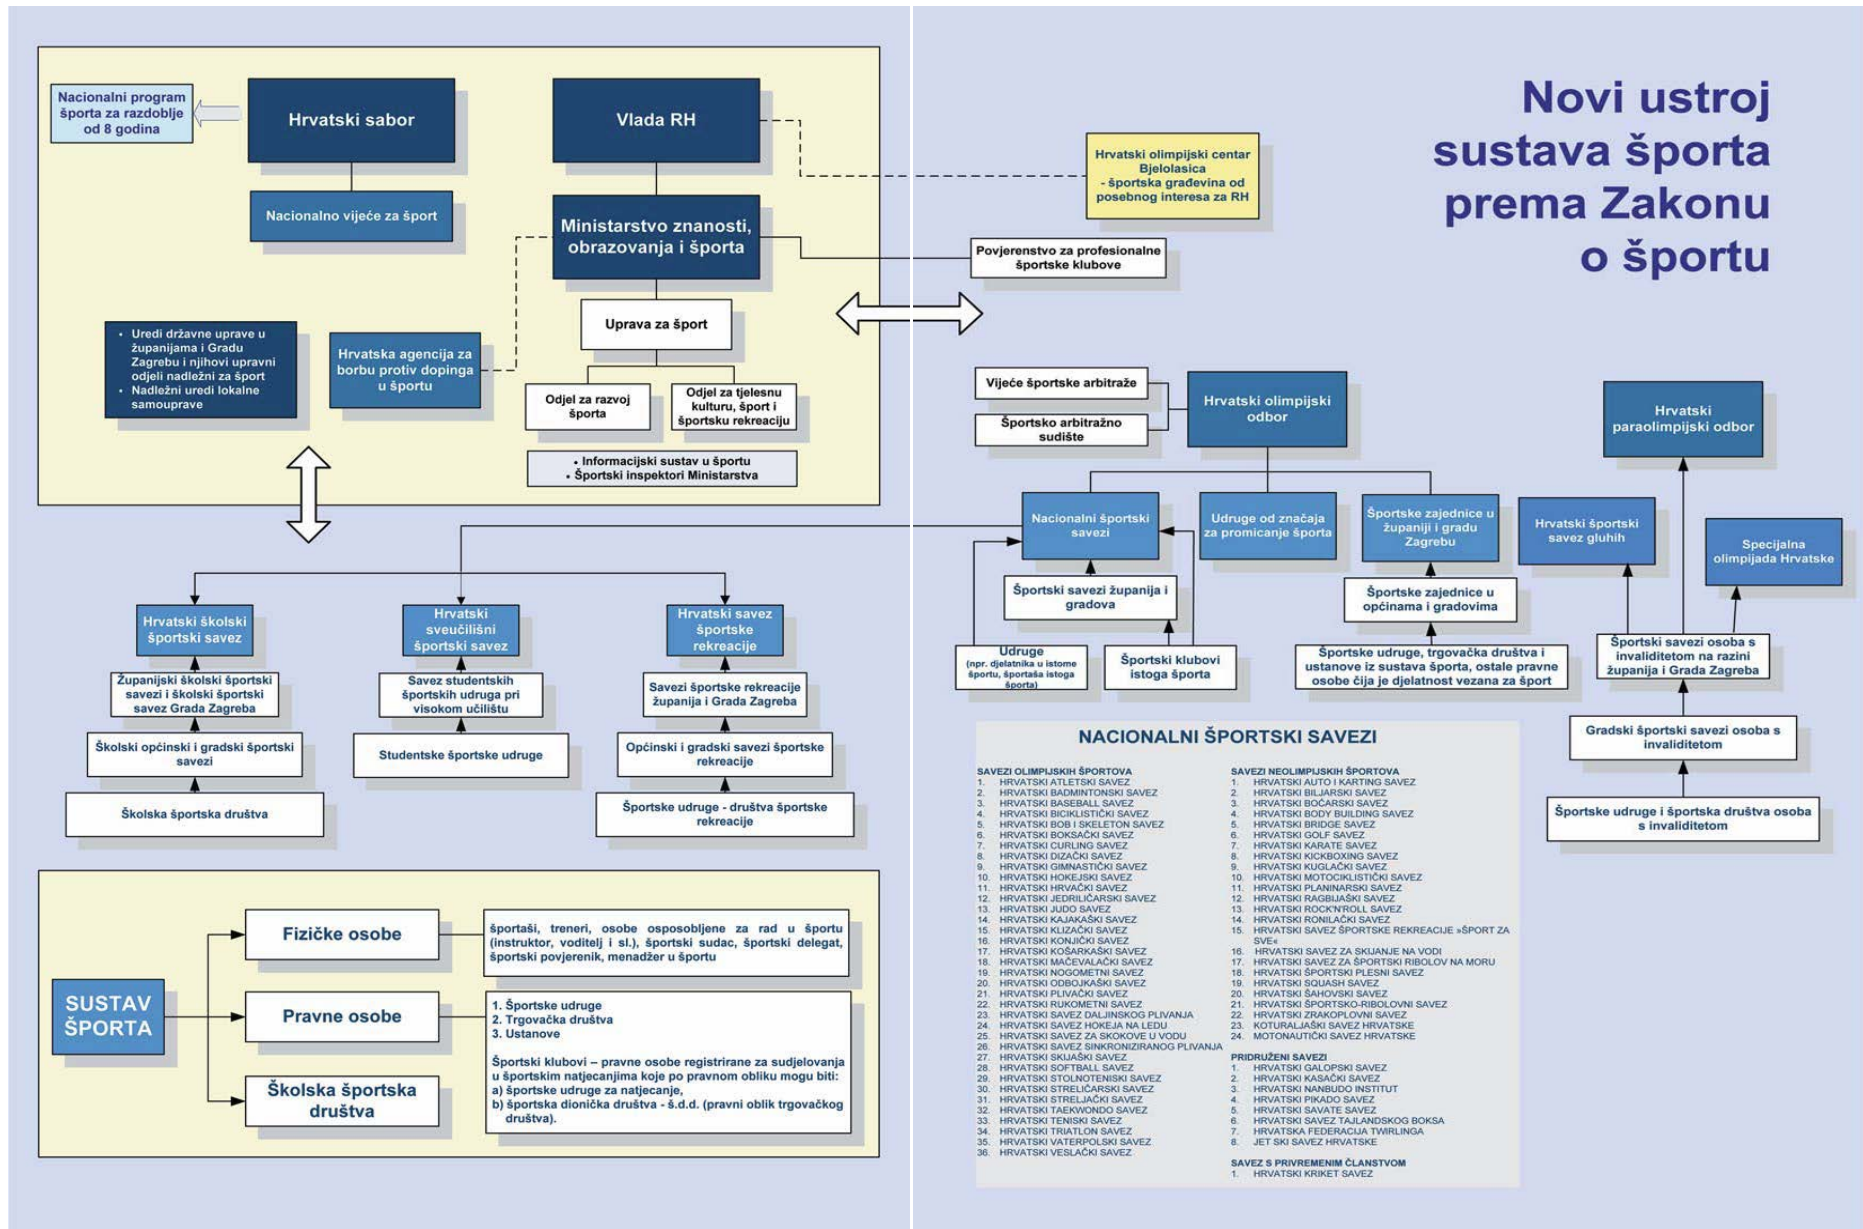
Novi ustroj sustava športa prema Zakonu o športu

Nacionalni program športa za razdoblje od 8 godina

Hrvatski sabor

Vlada RH

Nacionalno vijeće za šport

Ministarstvo znanosti, obrazovanja i športa

Hrvatski olimpijski centar Bjelolasica - športska građevina od posebnog interesa za RH

Povjerenstvo za profesionalne športske klubove

Uprava za šport

• Uredi državne uprave u županijama i Gradu Zagrebu i njihovi upravni odjeli nadležni za šport
• Nadležni uredi lokalne samouprave

Hrvatska agencija za borbu protiv dopinga u športu

Odjel za razvoj športa

Odjel za tjelesnu kulturu, šport i športsku rekreaciju

• Informacijski sustav u športu
• Športski inspektori Ministarstva

Vijeće športske arbitraže

Športsko arbitražno sudište

Hrvatski olimpijski odbor

Hrvatski paraolimpijski odbor

Nacionalni športski savezi

Udruge od značaja za promicanje športa

Športske zajednice u županiji i gradu Zagrebu

Hrvatski športski savez gluhih

Specijalna olimpijada Hrvatske

Športski savezi županija i gradova

Športske zajednice u općinama i gradovima

Udruge (npr. djelatnika u istome športu, športaša istoga športa)

Športski klubovi istoga športa

Športske udruge, trgovačka društva i ustanove iz sustava športa, ostale pravne osobe čija je djelatnost vezana za šport

Športski savezi osoba s invaliditetom na razini županija i Grada Zagreba

Gradski športski savezi osoba s invaliditetom

Športske udruge i športska društva osoba s invaliditetom

Hrvatski školski športski savez

Hrvatski sveučilišni športski savez

Hrvatski savez športske rekreacije

Županijski školski športski savezi i školski športski savez Grada Zagreba

Savez studentskih športskih udruga pri visokom učilištu

Savezi športske rekreacije županija i Grada Zagreba

Školski općinski i gradski športski savezi

Studentske športske udruge

Općinski i gradski savezi športske rekreacije

Školska športska društva

Športske udruge - društva športske rekreacije

SUSTAV ŠPORTA

Fizičke osobe

športaši, treneri, osobe osposobljene za rad u športu (instruktor, voditelj i sl.), športski sudac, športski delegat, športski povjerenik, menadžer u športu

Pravne osobe

1. Športske udruge
2. Trgovačka društva
3. Ustanove

Športski klubovi – pravne osobe registrirane za sudjelovanja u športskim natjecanjima koje po pravnom obliku mogu biti:
a) športske udruge za natjecanje,
b) športska dionička društva - š.d.d. (pravni oblik trgovačkog društva).

Školska športska društva

NACIONALNI ŠPORTSKI SAVEZI

SAVEZI OLIMPIJSKIH ŠPORTOVA
1. HRVATSKI ATLETSKI SAVEZ
2. HRVATSKI BADMINTONSKI SAVEZ
3. HRVATSKI BASEBALL SAVEZ
4. HRVATSKI BICIKLISTIČKI SAVEZ
5. HRVATSKI BOB i SKELETON SAVEZ
6. HRVATSKI BOKSAČKI SAVEZ
7. HRVATSKI CURLING SAVEZ
8. HRVATSKI DIZAČKI SAVEZ
9. HRVATSKI GIMNASTIČKI SAVEZ
10. HRVATSKI HOKEJSKI SAVEZ
11. HRVATSKI HRVAČKI SAVEZ
12. HRVATSKI JEDRILIČARSKI SAVEZ
13. HRVATSKI JUDO SAVEZ
14. HRVATSKI KAJAKAŠKI SAVEZ
15. HRVATSKI KLIZAČKI SAVEZ
16. HRVATSKI KONJIČKI SAVEZ
17. HRVATSKI KOŠARKAŠKI SAVEZ
18. HRVATSKI MAČEVALAČKI SAVEZ
19. HRVATSKI NOGOMETNI SAVEZ
20. HRVATSKI ODBOJKAŠKI SAVEZ
21. HRVATSKI PLIVAČKI SAVEZ
22. HRVATSKI RUKOMETNI SAVEZ
23. HRVATSKI SAVEZ DALJINSKOG PLIVANJA
24. HRVATSKI SAVEZ HOKEJA NA LEDU
25. HRVATSKI SAVEZ ZA SKOKOVE U VODU
26. HRVATSKI SAVEZ SINKRONIZIRANOG PLIVANJA
27. HRVATSKI SKIJAŠKI SAVEZ
28. HRVATSKI SOFTBALL SAVEZ
29. HRVATSKI STOLNOTENISKI SAVEZ
30. HRVATSKI STRELIČARSKI SAVEZ
31. HRVATSKI STRELJAČKI SAVEZ
32. HRVATSKI TAEKWONDO SAVEZ
33. HRVATSKI TENISKI SAVEZ
34. HRVATSKI TRIATLON SAVEZ
35. HRVATSKI VATERPOLSKI SAVEZ
36. HRVATSKI VESLAČKI SAVEZ

SAVEZI NEOLIMPIJSKIH ŠPORTOVA
1. HRVATSKI AUTO I KARTING SAVEZ
2. HRVATSKI BILJARSKI SAVEZ
3. HRVATSKI BOĆARSKI SAVEZ
4. HRVATSKI BODY BUILDING SAVEZ
5. HRVATSKI BRIDGE SAVEZ
6. HRVATSKI GOLF SAVEZ
7. HRVATSKI KARATE SAVEZ
8. HRVATSKI KICKBOXING SAVEZ
9. HRVATSKI KUGLAČKI SAVEZ
10. HRVATSKI MOTOCIKLISTIČKI SAVEZ
11. HRVATSKI PLANINARSKI SAVEZ
12. HRVATSKI RAGBIJAŠKI SAVEZ
13. HRVATSKI ROCK'N'ROLL SAVEZ
14. HRVATSKI RONILAČKI SAVEZ
15. HRVATSKI SAVEZ ŠPORTSKE REKREACIJE »ŠPORT ZA SVE«
16. HRVATSKI SAVEZ ZA SKIJANJE NA VODI
17. HRVATSKI SAVEZ ZA ŠPORTSKI RIBOLOV NA MORU
18. HRVATSKI ŠPORTSKI PLESNI SAVEZ
19. HRVATSKI SQUASH SAVEZ
20. HRVATSKI ŠAHOVSKI SAVEZ
21. HRVATSKI ŠPORTSKO-RIBOLOVNI SAVEZ
22. HRVATSKI ZRAKOPLOVNI SAVEZ
23. KOTURALJAŠKI SAVEZ HRVATSKE
24. MOTONAUTIČKI SAVEZ HRVATSKE

PRIDRUŽENI SAVEZI
1. HRVATSKI GALOPSKI SAVEZ
2. HRVATSKI KASAČKI SAVEZ
3. HRVATSKI NANBUDO INSTITUT
4. HRVATSKI PIKADO SAVEZ
5. HRVATSKI SAVATE SAVEZ
6. HRVATSKI SAVEZ TAJLANDSKOG BOKSA
7. HRVATSKA FEDERACIJA TWIRLINGA
8. JET SKI SAVEZ HRVATSKE

SAVEZ S PRIVREMENIM ČLANSTVOM
1. HRVATSKI KRIKET SAVEZ